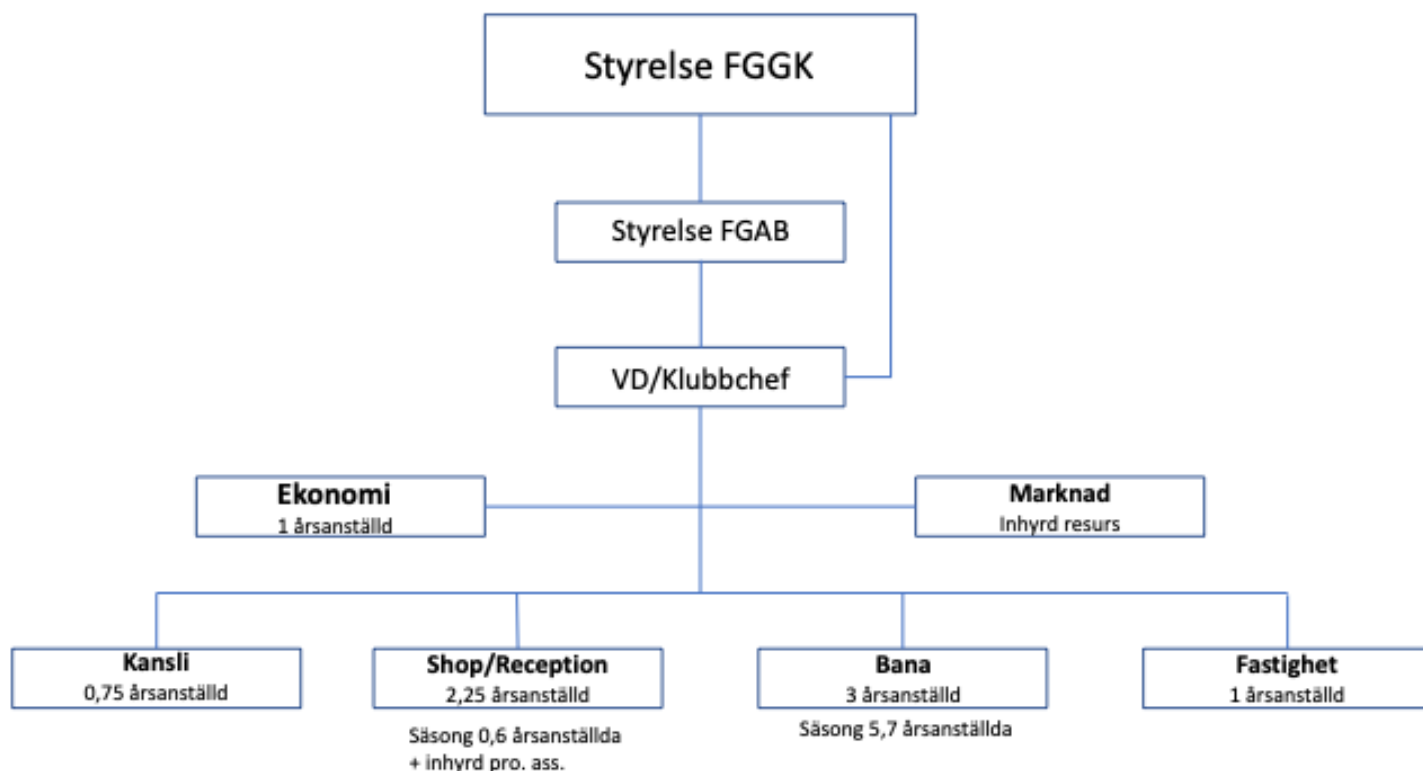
Styrelse FGGK

Styrelse FGAB

VD/Klubbchef

Ekonomi
1 årsanställd

Marknad
Inhyrd resurs

Kansli
0,75 årsanställd

Shop/Reception
2,25 årsanställd

Säsong 0,6 årsanställda
+ inhyrd pro. ass.

Bana
3 årsanställd

Säsong 5,7 årsanställda

Fastighet
1 årsanställd